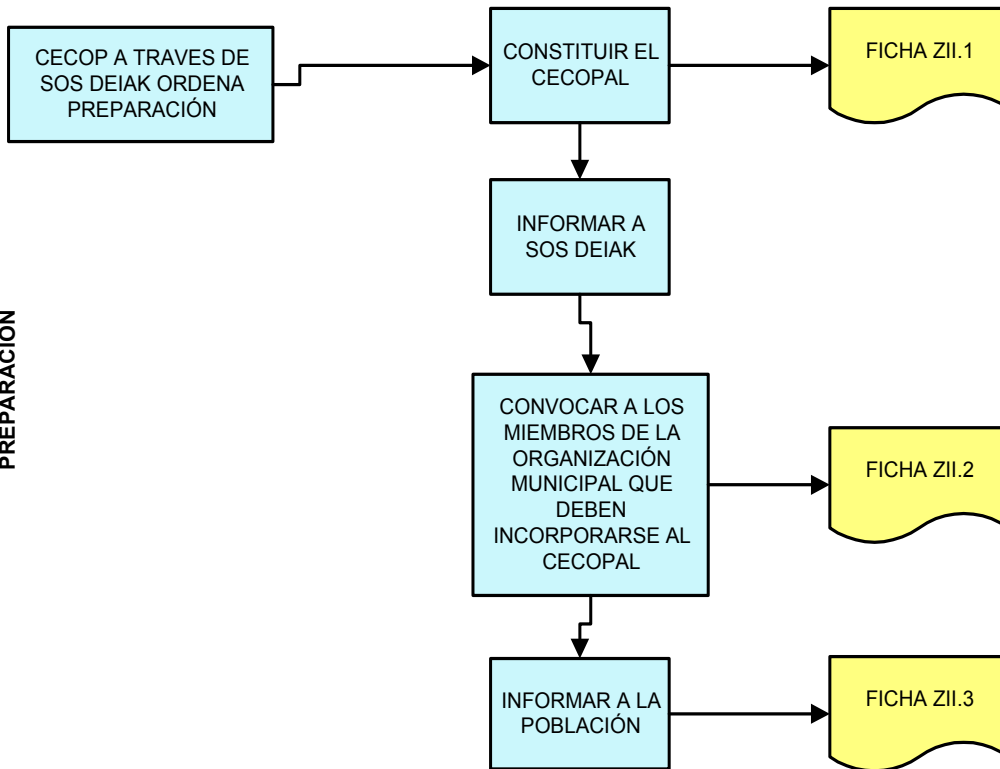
PREPARACIÓN

CECOP A TRAVES DE SOS DEIAK ORDENA PREPARACIÓN

CONSTITUIR EL CECOPAL

FICHA ZII.1

INFORMAR A SOS DEIAK

CONVOCAR A LOS MIEMBROS DE LA ORGANIZACIÓN MUNICIPAL QUE DEBEN INCORPORARSE AL CECOPAL

FICHA ZII.2

INFORMAR A LA POBLACIÓN

FICHA ZII.3